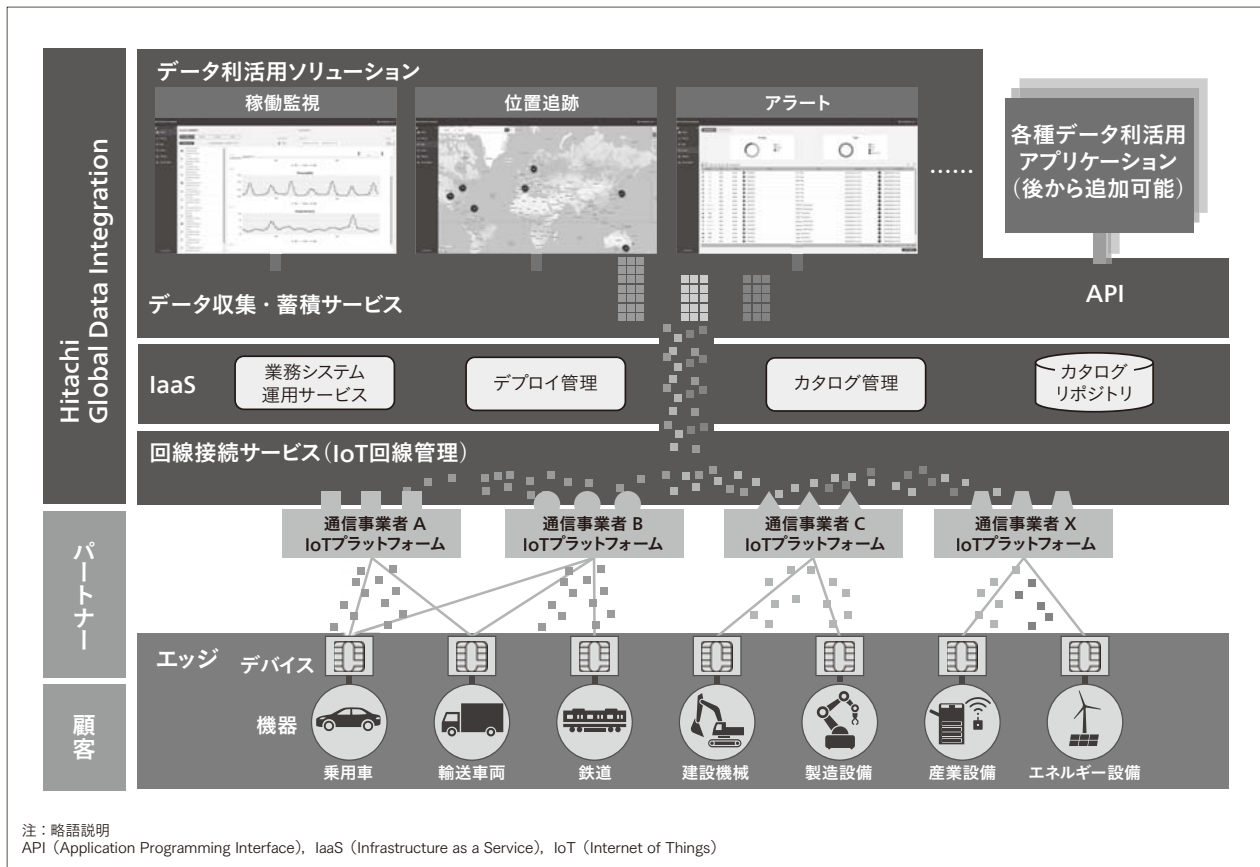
Hitachi Global Data Integration

データ利活用ソリューション

稼働監視

位置追跡

アラート

……

各種データ利活用アプリケーション（後から追加可能）

データ収集・蓄積サービス

API

IaaS

業務システム運用サービス

デプロイ管理

カタログ管理

カタログリポジトリ

回線接続サービス（IoT回線管理）

パートナー

通信事業者 A IoTプラットフォーム

通信事業者 B IoTプラットフォーム

通信事業者 C IoTプラットフォーム

通信事業者 X IoTプラットフォーム

エッジ

デバイス

顧客

機器

乗用車

輸送車両

鉄道

建設機械

製造設備

産業設備

エネルギー設備

注：略語説明
API（Application Programming Interface），IaaS（Infrastructure as a Service），IoT（Internet of Things）